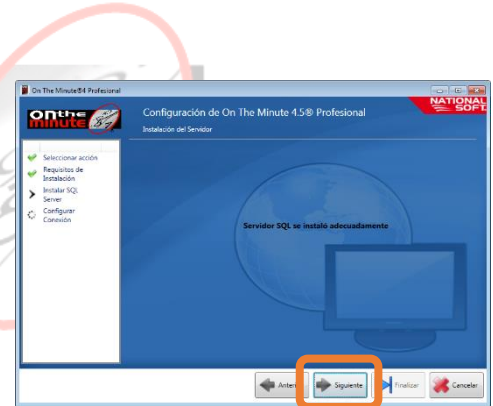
On The Minute®4 Profesional

on the minute

Configuración de On The Minute 4.5® Profesional

Instalación del Servidor

NATIONAL SOFT

Seleccionar acción

Requisitos de Instalación

Instalar SQL Server

Configurar Conexión

Servidor SQL se instalo adecuadamente

Anter

Siguiente

Finalizar

Cancelar